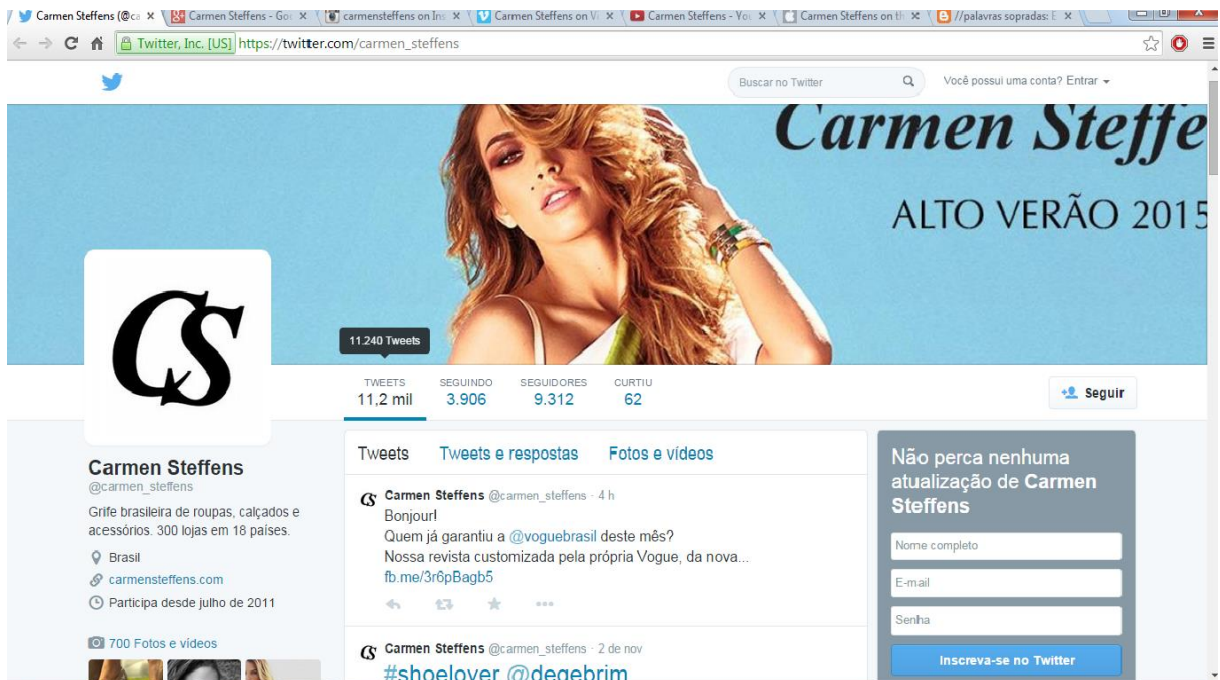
Carmen Steffens (@ca ×
Carmen Steffens - Go ×
carmensteffens on Ins ×
Carmen Steffens on Vi ×
Carmen Steffens - You ×
Carmen Steffens on th ×
//palavras sopradas: E ×

Twitter, Inc. [US] https://twitter.com/carmen_steffens

Buscar no Twitter
Você possui uma conta? Entrar

Carmen Steffe
ALTO VERÃO 2015

CS

11.240 Tweets

TWEETS 11,2 mil
SEGUINDO 3.906
SEGUIDORES 9.312
CURTIU 62

Seguir

Carmen Steffens
@carmen_steffens

Grife brasileira de roupas, calçados e acessórios. 300 lojas em 18 países.

Brasil
carmensteffens.com
Participa desde julho de 2011

700 Fotos e vídeos

Tweets
Tweets e respostas
Fotos e vídeos

Carmen Steffens @carmen_steffens · 4 h
Bonjour!
Quem já garantiu a @voguebrasil deste mês?
Nossa revista customizada pela própria Vogue, da nova...
fb.me/3r6pBagb5

Carmen Steffens @carmen_steffens · 2 de nov
#shoelover @degebrim

Não perca nenhuma atualização de Carmen Steffens

Nome completo
E-mail
Senha
Inscreva-se no Twitter